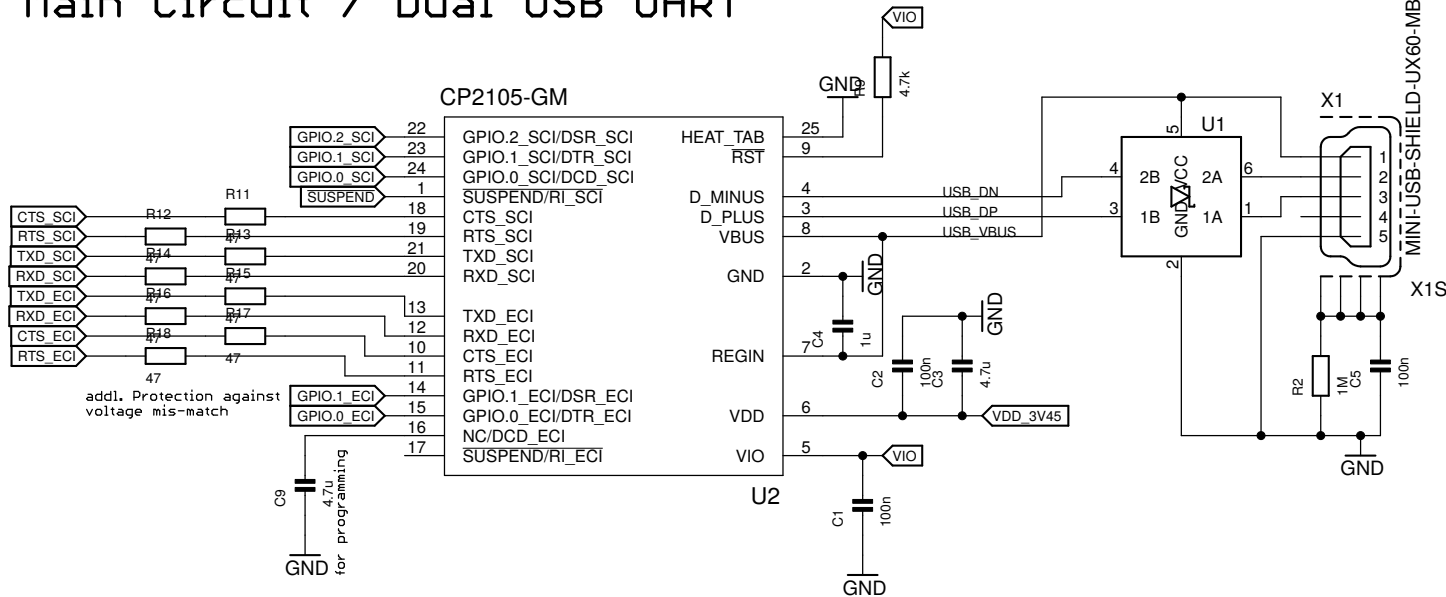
Main Circuit / Dual USB UART

VIO
GND
R6
4.7k
CP2105-GM
GPIO.2_SCI 22 GPIO.2_SCI/DSR_SCI
GPIO.1_SCI 23 GPIO.1_SCI/DTR_SCI
GPIO.0_SCI 24 GPIO.0_SCI/DCD_SCI
SUSPEND 1 SUSPEND/RI_SCI
R11
CTS_SCI R12 18 CTS_SCI
RTS_SCI 47 R13 19 RTS_SCI
TXD_SCI R14 47 21 TXD_SCI
RXD_SCI 47 R15 20 RXD_SCI
TXD_ECI R16 47 13 TXD_ECI
RXD_ECI 47 R17 12 RXD_ECI
CTS_ECI R18 47 10 CTS_ECI
RTS_ECI 47 47 11 RTS_ECI
47
addl. Protection against voltage mis-match
GPIO.1_ECI 14 GPIO.1_ECI/DSR_ECI
GPIO.0_ECI 15 GPIO.0_ECI/DTR_ECI
16 NC/DCD_ECI
17 SUSPEND/RI_ECI
HEAT_TAB 25
RST 9
D_MINUS 4
D_PLUS 3
VBUS 8
GND 2
REGIN 7
VDD 6
VIO 5
U2
GND
C4 1u
GND
C2 100n
C3 4.7u
VDD_3V45
VIO
C1 100n
GND
C9 4.7u for programming
GND
USB_DN
USB_DP
USB_VBUS
U1
5
4 2B VCC 2A 6
3 1B GND 1A 1
2
X1
1 2 3 4 5
MINI-USB-SHIELD-UX60-MB
X1S
R2 1M
C5 100n
GND